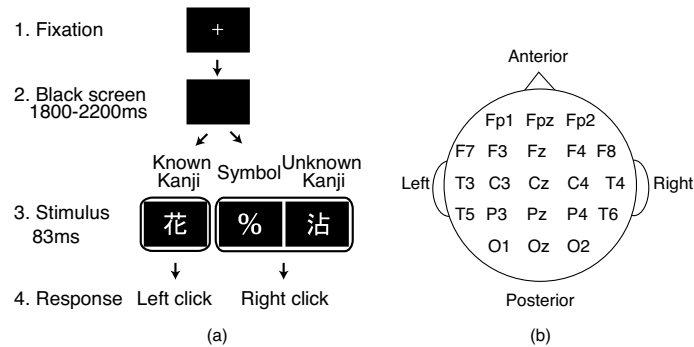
1. Fixation

+

2. Black screen
1800-2200ms

Known Kanji

Symbol

Unknown Kanji

3. Stimulus
83ms

花

%

沾

4. Response

Left click

Right click

(a)

Anterior

Fp1 Fpz Fp2

F7 F3 Fz F4 F8

Left

T3 C3 Cz C4 T4

Right

T5 P3 Pz P4 T6

O1 Oz O2

Posterior

(b)